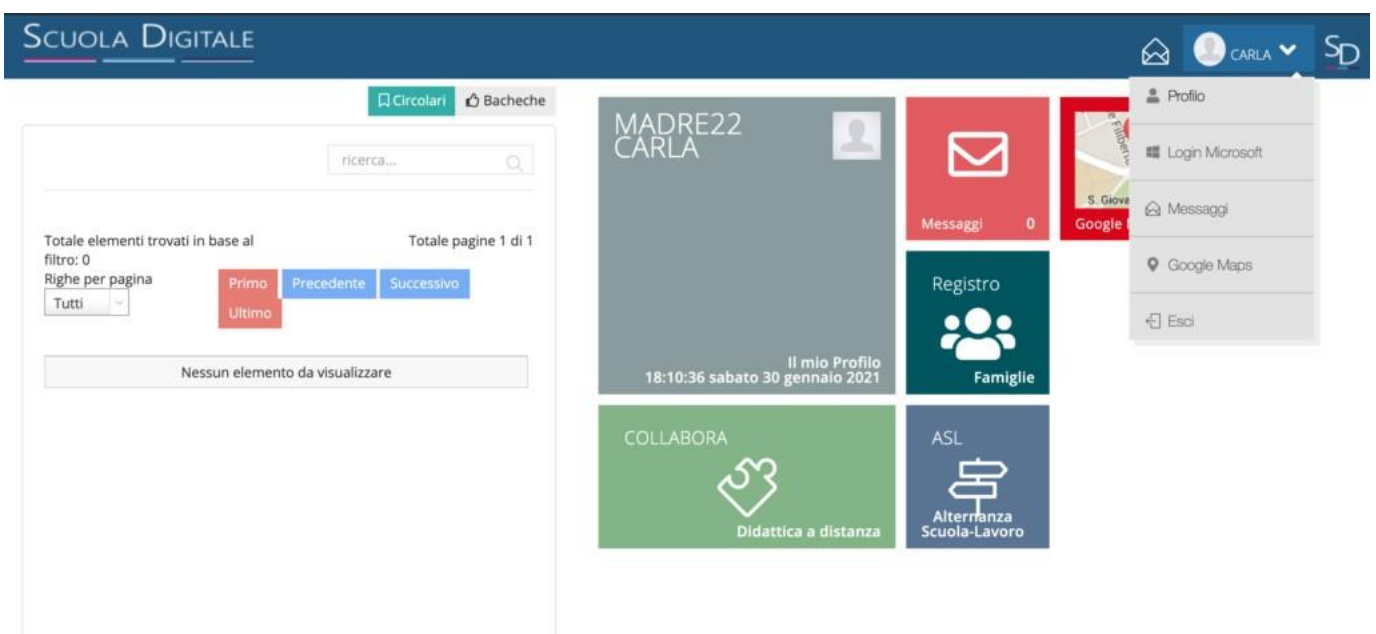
SCUOLA DIGITALE

CARLA

SD

Profilo

Login Microsoft

Messaggi

Google Maps

Esci

Circolari Bacheche

ricerca...

Totale elementi trovati in base al filtro: 0

Totale pagine 1 di 1

Righe per pagina

Tutti

Primo Precedente Successivo Ultimo

Nessun elemento da visualizzare

MADRE22
CARLA

Il mio Profilo
18:10:36 sabato 30 gennaio 2021

Messaggi 0

S. Giova

Google

Registro

Famiglie

COLLABORA

Didattica a distanza

ASL

Alternanza Scuola-Lavoro